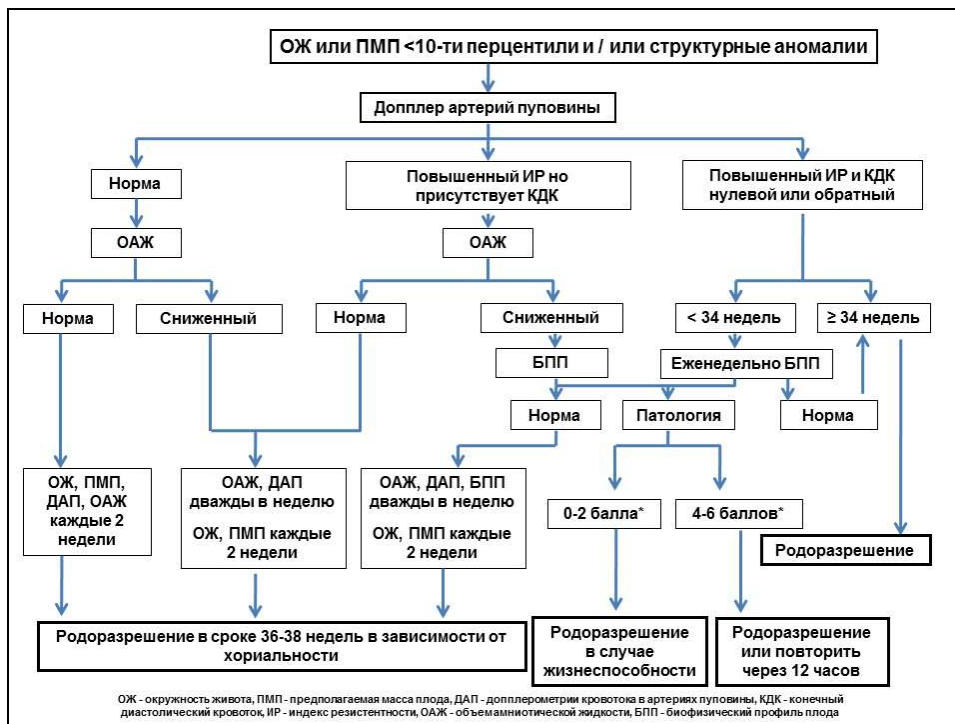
ОЖ или ПМП <10-ти перцентили и / или структурные аномалии

Допплер артерий пуповины

Норма

Повышенный ИР но присутствует КДК

Повышенный ИР и КДК нулевой или обратный

ОАЖ

ОАЖ

Норма

Сниженный

Норма

Сниженный

< 34 недель

≥ 34 недель

БПП

Еженедельно БПП

Норма

Патология

Норма

ОЖ, ПМП, ДАП, ОАЖ каждые 2 недели

ОАЖ, ДАП дважды в неделю

ОЖ, ПМП каждые 2 недели

ОАЖ, ДАП, БПП дважды в неделю

ОЖ, ПМП каждые 2 недели

0-2 балла*

4-6 баллов*

Родоразрешение

Родоразрешение в сроке 36-38 недель в зависимости от хориальности

Родоразрешение в случае жизнеспособности

Родоразрешение или повторить через 12 часов

ОЖ - окружность живота, ПМП - предполагаемая масса плода, ДАП - допплерометрии кровотока в артериях пуповины, КДК - конечный диастолический кровоток, ИР - индекс резистентности, ОАЖ - объем амниотической жидкости, БПП - биофизический профиль плода